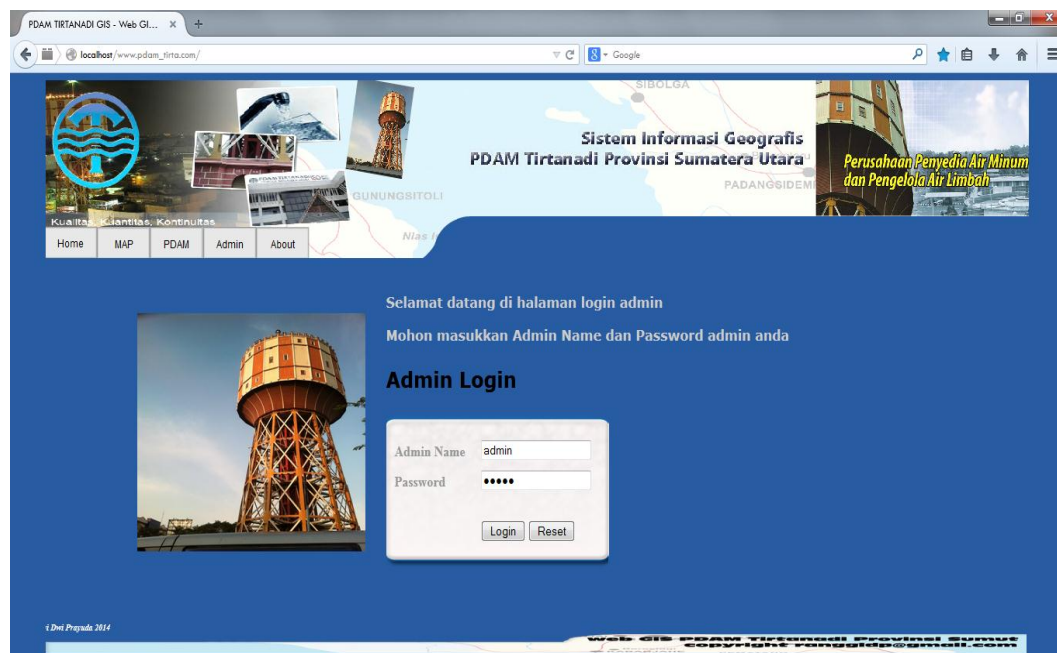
PDAM TIRTANADI GIS - Web GI... ×

localhost/www.pdam_tirta.com/

Google

SIBOLGA

Sistem Informasi Geografis
PDAM Tirtanadi Provinsi Sumatera Utara

PADANGSIDEM

GUNUNGSITOLI

Nias

Perusahaan Penyedia Air Minum dan Pengelola Air Limbah

Kualitas, Kuantitas, Kontinuitas

Home MAP PDAM Admin About

Selamat datang di halaman login admin

Mohon masukkan Admin Name dan Password admin anda

Admin Login

Admin Name admin

Password •••••

Login Reset

i Dwi Prayuda 2014

web GIS PDAM Tirtanadi Provinsi Sumut
copyright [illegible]@gmail.com